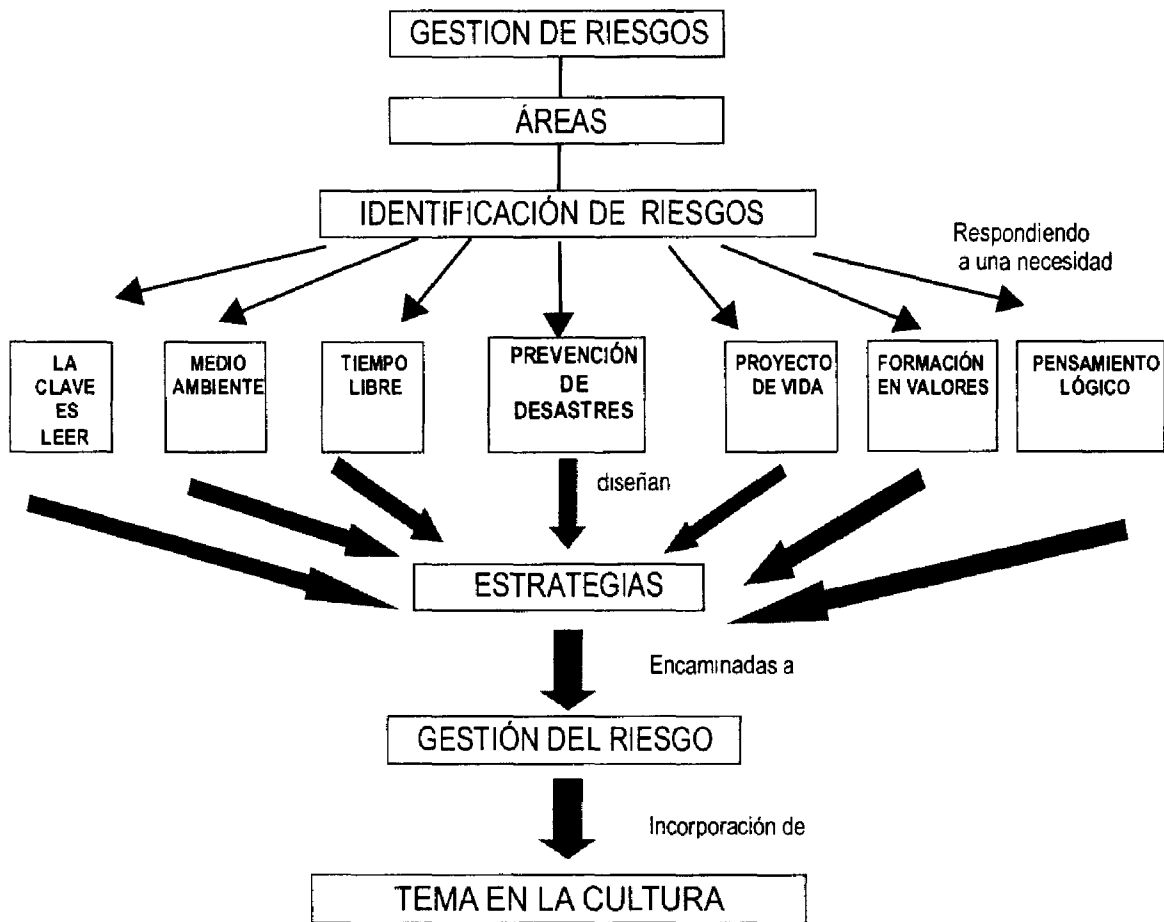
GESTION DE RIESGOS

ÁREAS

IDENTIFICACIÓN DE RIESGOS

Respondiendo a una necesidad

LA CLAVE ES LEER

MEDIO AMBIENTE

TIEMPO LIBRE

PREVENCIÓN DE DESASTRES

PROYECTO DE VIDA

FORMACIÓN EN VALORES

PENSAMIENTO LÓGICO

diseñan

ESTRATEGIAS

Encaminadas a

GESTIÓN DEL RIESGO

Incorporación de

TEMA EN LA CULTURA